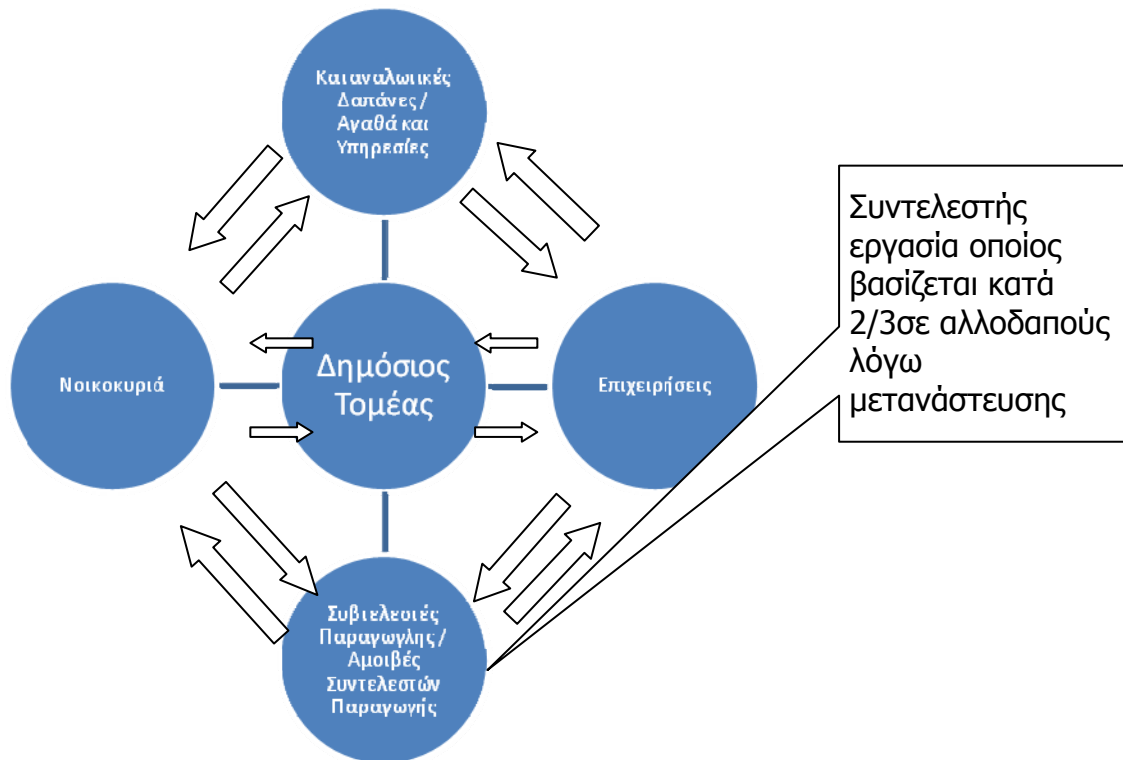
Καταναλωτικές Δαπάνες / Αγαθά και Υπηρεσίες

Συντελεστής εργασία οποίος βασίζεται κατά 2/3σε αλλοδαπούς λόγω μετανάστευσης

Νοικοκυριά

Δημόσιος Τομέας

Επιχειρήσεις

Συντελεστές Παραγωγής / Αμοιβές Συντελεστών Παραγωγής